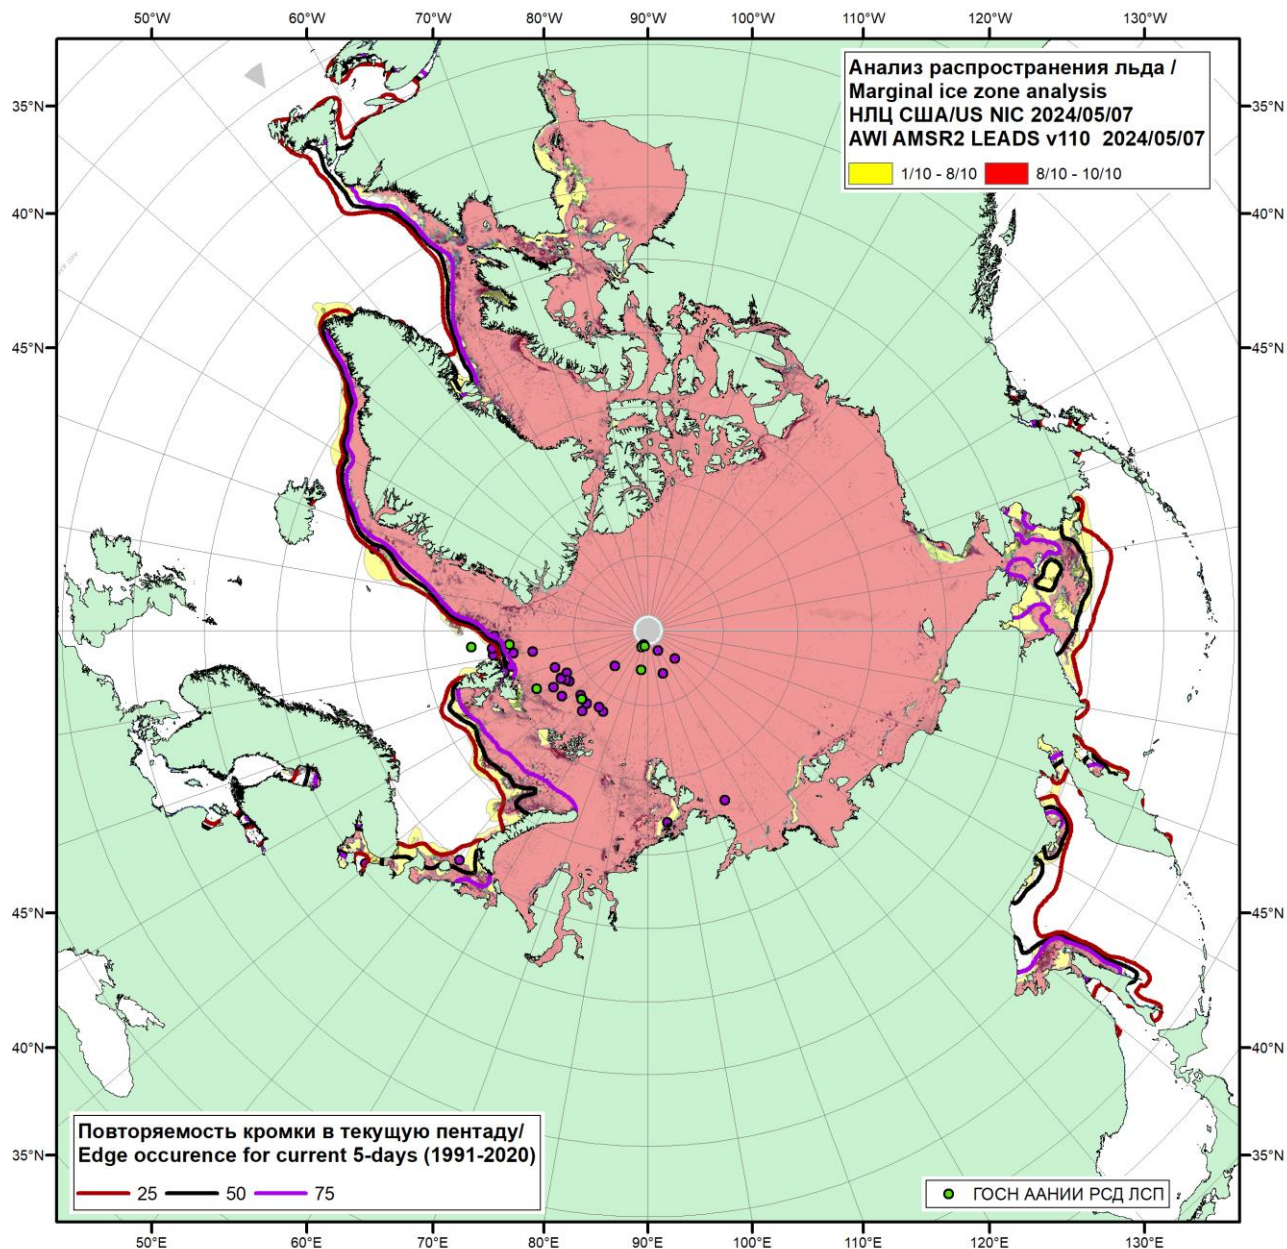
50°W 60°W 70°W 80°W 90°W 100°W 110°W 120°W 130°W

35°N 40°N 45°N

Анализ распространения льда /
Marginal ice zone analysis
НЛЦ США/US NIC 2024/05/07
AWI AMSR2 LEADS v110 2024/05/07

1/10 - 8/10 8/10 - 10/10

35°N 40°N 45°N

45°N 40°N 35°N

45°N 40°N 35°N

Повторяемость кромки в текущую пентаду/
Edge occurence for current 5-days (1991-2020)
25 50 75

ГОСН ААНИИ РСД ЛСП

50°E 60°E 70°E 80°E 90°E 100°E 110°E 120°E 130°E